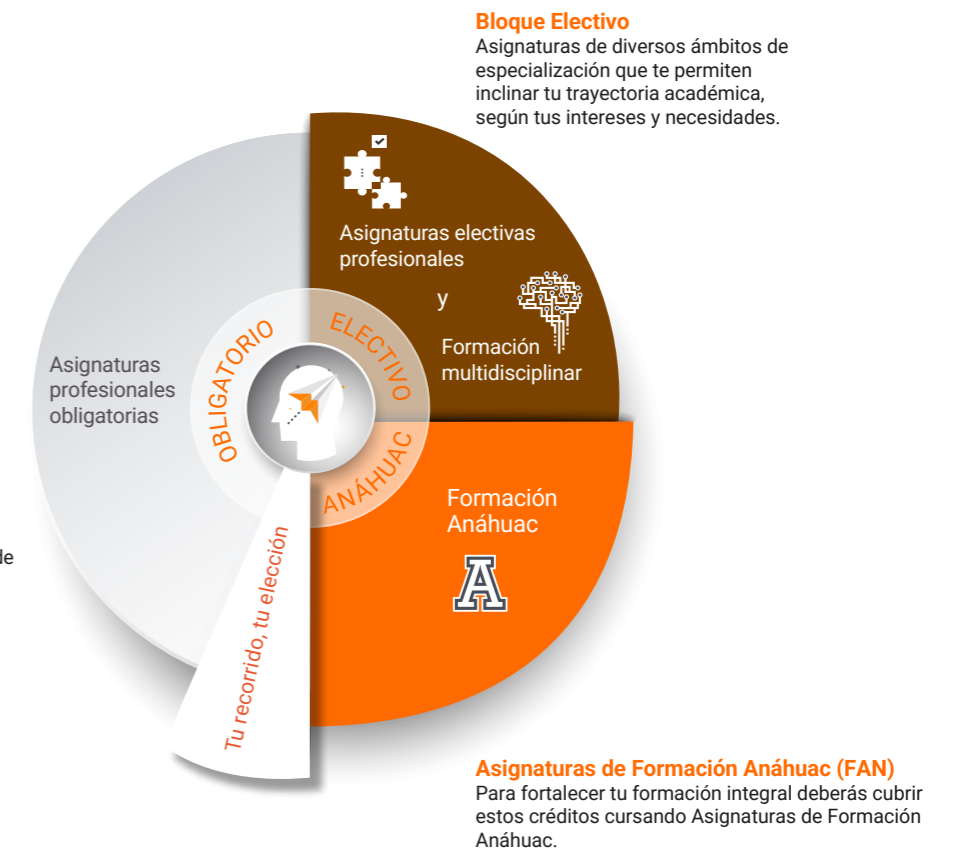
Bloque Electivo
Asignaturas de diversos ámbitos de especialización que te permiten inclinar tu trayectoria académica, según tus intereses y necesidades.

Asignaturas electivas profesionales

y

Formación multidisciplinar

Asignaturas profesionales obligatorias

OBLIGATORIO

ELECTIVO

ANÁHUAC

Formación Anáhuac

A

Tu recorrido, tu elección

de

Asignaturas de Formación Anáhuac (FAN)
Para fortalecer tu formación integral deberás cubrir estos créditos cursando Asignaturas de Formación Anáhuac.